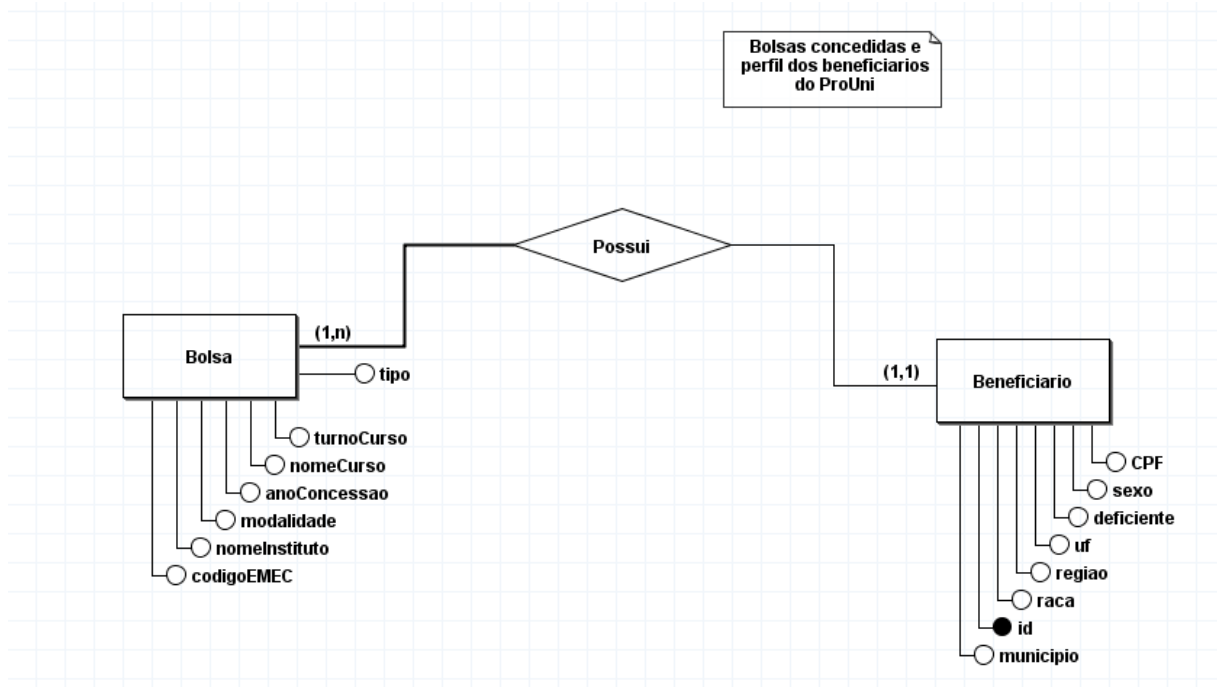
Bolsas concedidas e perfil dos beneficiarios do ProUni

Possui

(1,n)

Bolsa

tipo

turnoCurso

nomeCurso

anoConcessao

modalidade

nomeInstituto

codigoEMEC

(1,1)

Beneficiario

CPF

sexo

deficiente

uf

regiao

raca

id

municipio